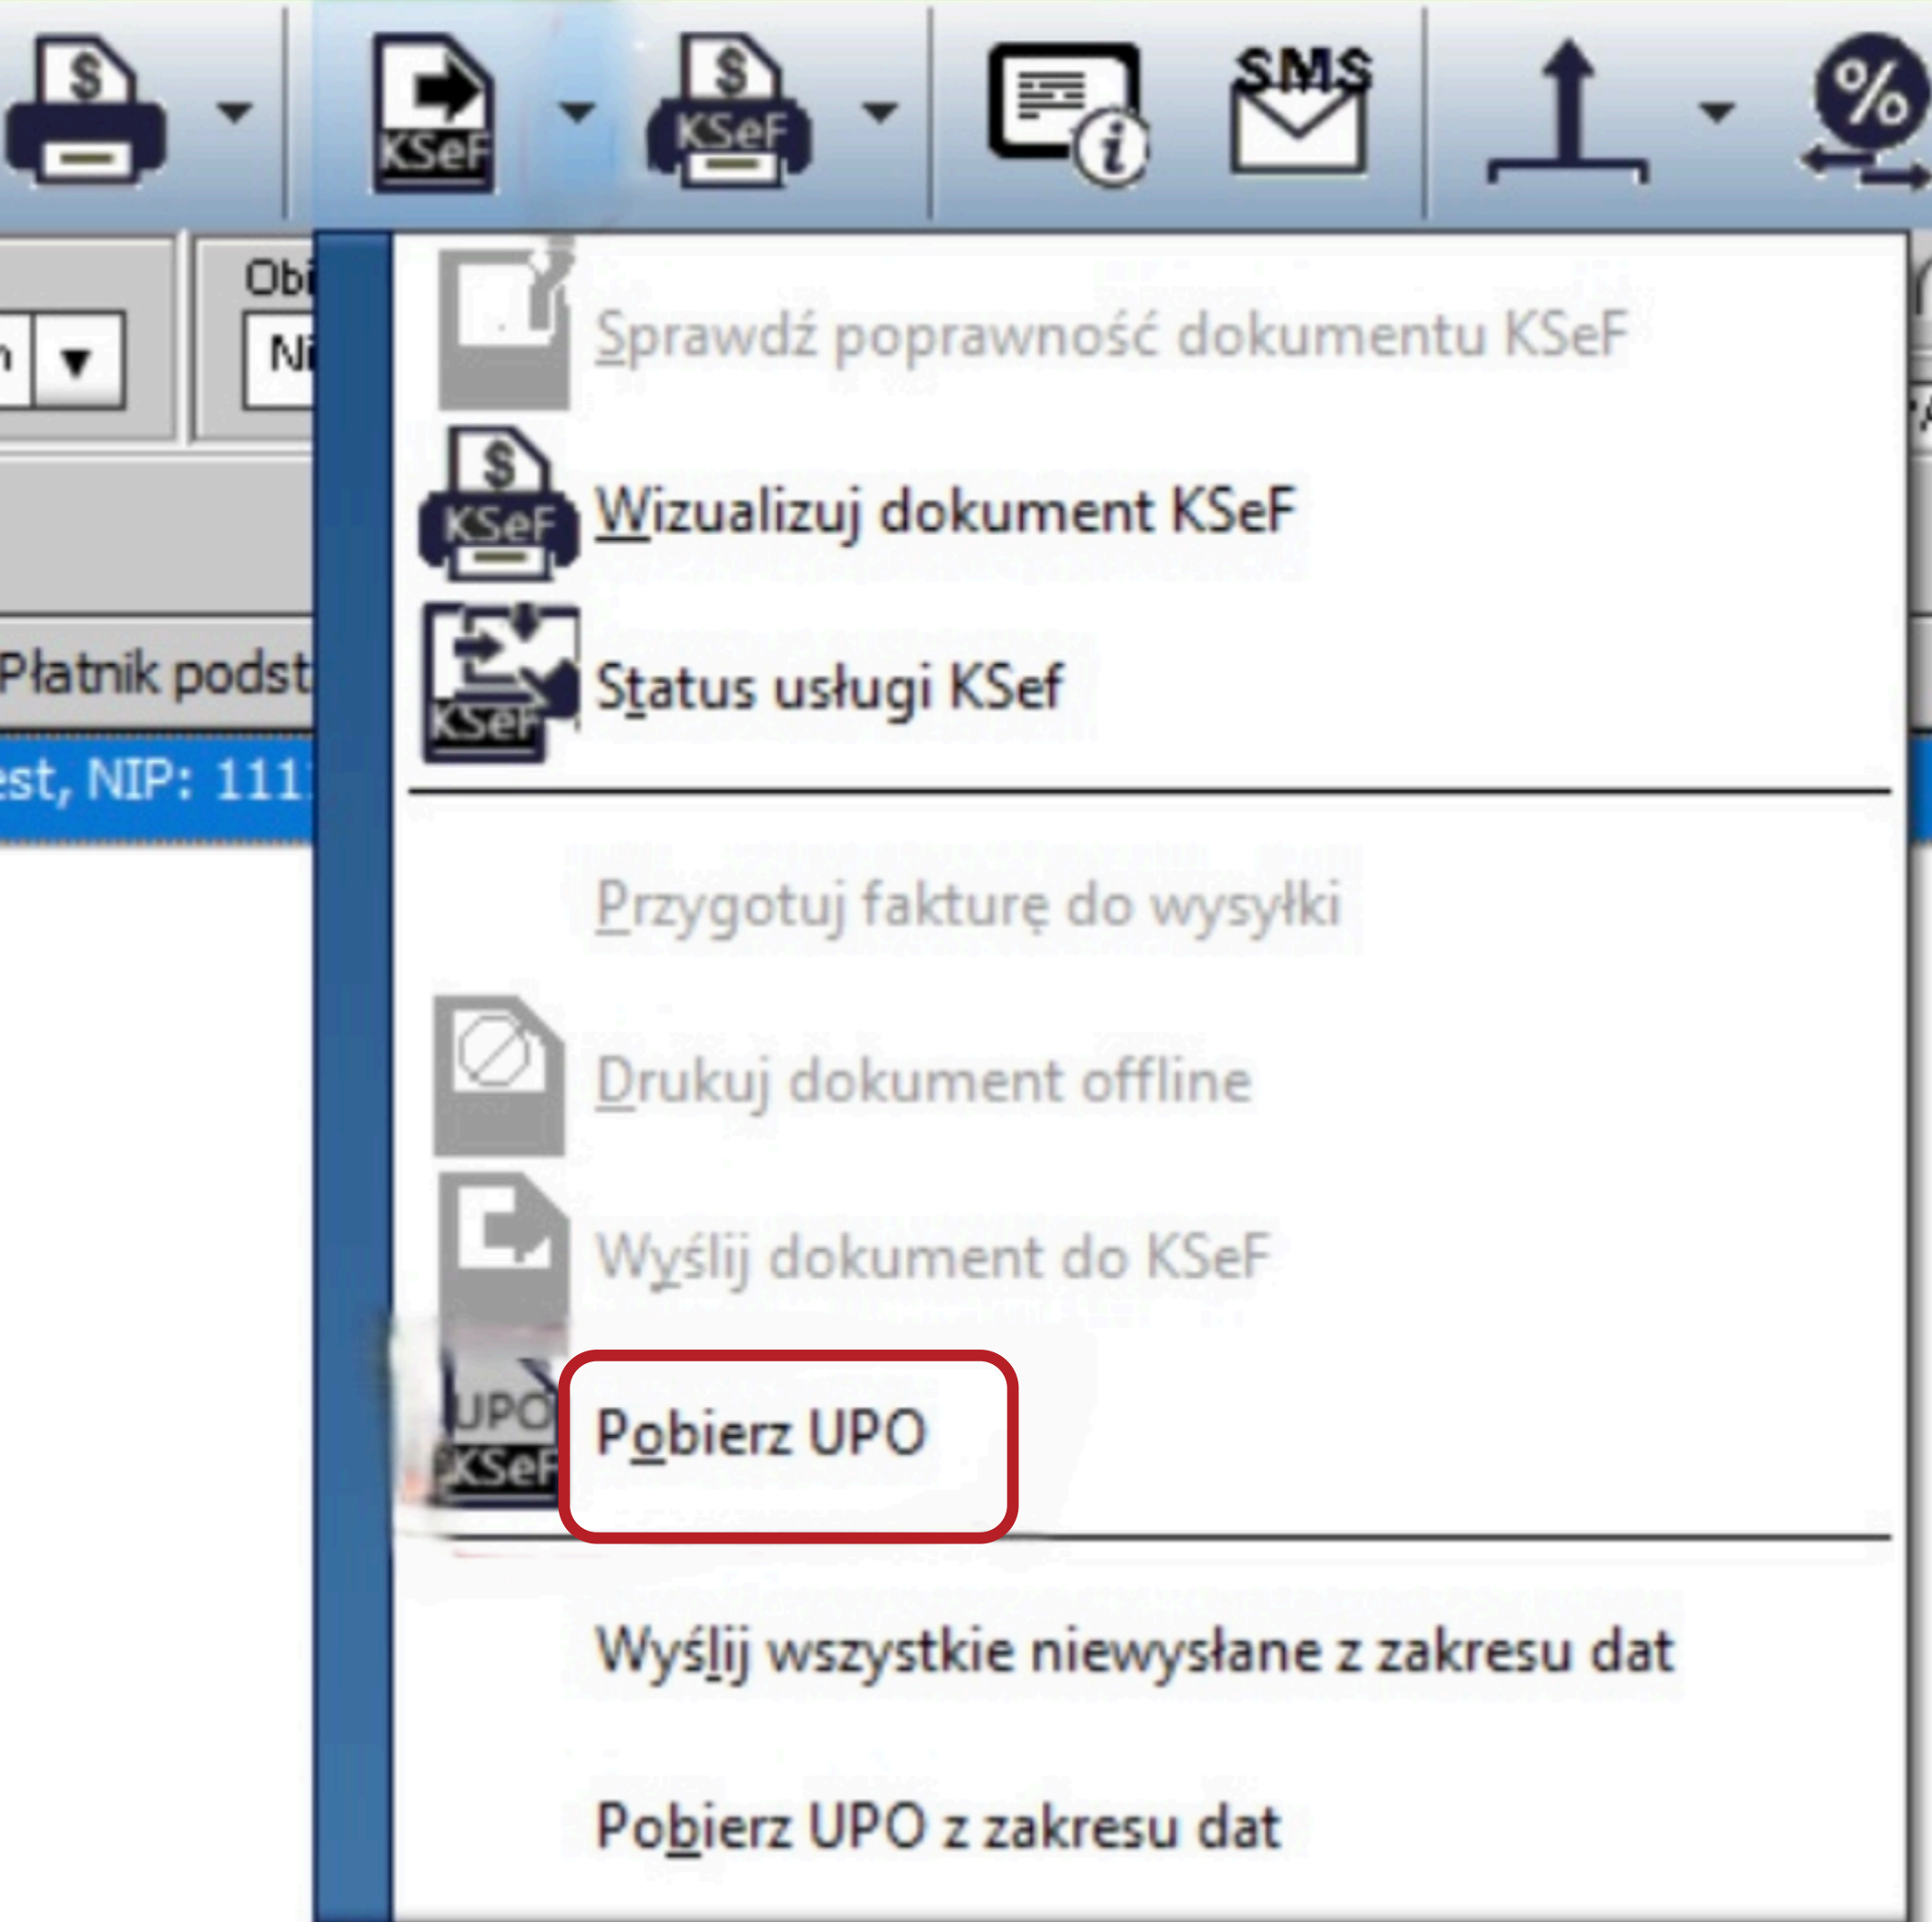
KSeF
KSeF
SMS
%
Obi
Ni
Płatnik podst
est, NIP: 111
Sprawdź poprawność dokumentu KSeF
KSeF
Wizualizuj dokument KSeF
KSeF
Status usługi KSef
Przygotuj fakturę do wysyłki
Drukuj dokument offline
Wyślij dokument do KSeF
UPO
KSeF
Pobierz UPO
Wyślij wszystkie niewysłane z zakresu dat
Pobierz UPO z zakresu dat